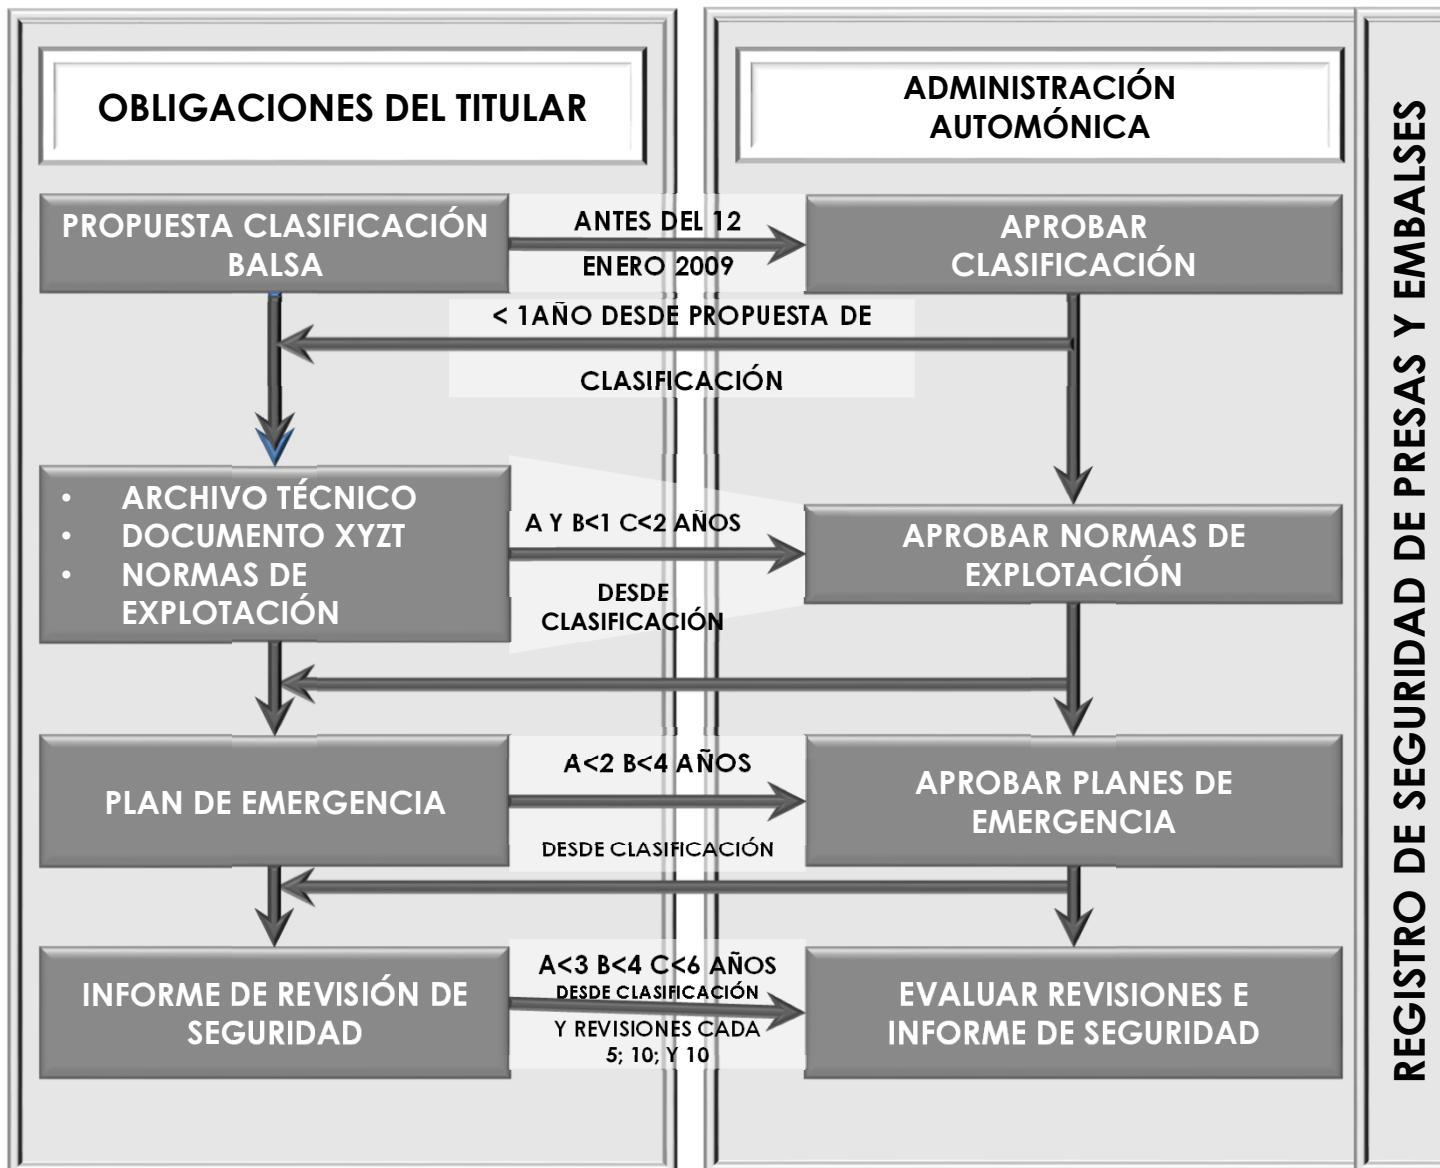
OBLIGACIONES DEL TITULAR

ADMINISTRACIÓN AUTOMÓNICA

REGISTRO DE SEGURIDAD DE PRESAS Y EMBALSES

PROPUESTA CLASIFICACIÓN BALSA

ANTES DEL 12 ENERO 2009

APROBAR CLASIFICACIÓN

< 1AÑO DESDE PROPUESTA DE CLASIFICACIÓN

- ARCHIVO TÉCNICO
- DOCUMENTO XYZT
- NORMAS DE EXPLOTACIÓN

A Y B<1 C<2 AÑOS DESDE CLASIFICACIÓN

APROBAR NORMAS DE EXPLOTACIÓN

PLAN DE EMERGENCIA

A<2 B<4 AÑOS DESDE CLASIFICACIÓN

APROBAR PLANES DE EMERGENCIA

INFORME DE REVISIÓN DE SEGURIDAD

A<3 B<4 C<6 AÑOS DESDE CLASIFICACIÓN Y REVISIONES CADA 5; 10; Y 10

EVALUAR REVISIONES E INFORME DE SEGURIDAD